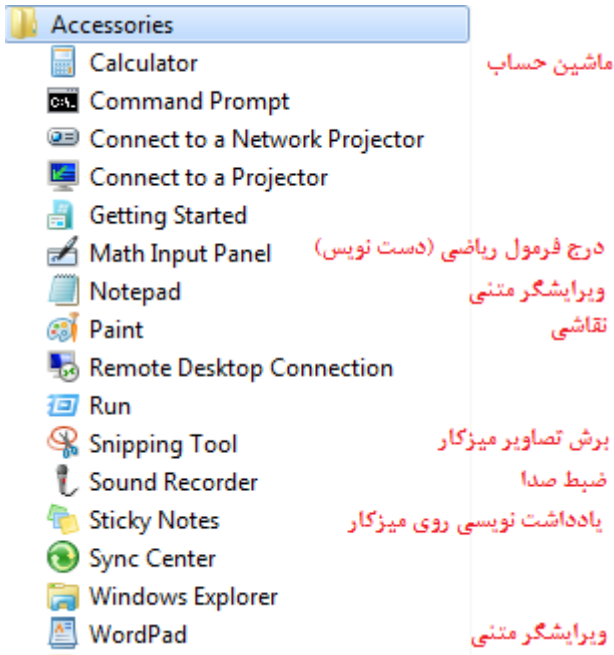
Accessories
Calculator ماشین حساب
Command Prompt
Connect to a Network Projector
Connect to a Projector
Getting Started
Math Input Panel درج فرمول ریاضی (دست نویس)
Notepad ویرایشگر متنی
Paint نقاشی
Remote Desktop Connection
Run
Snipping Tool برش تصاویر میزکار
Sound Recorder ضبط صدا
Sticky Notes یادداشت نویسی روی میزکار
Sync Center
Windows Explorer
WordPad ویرایشگر متنی